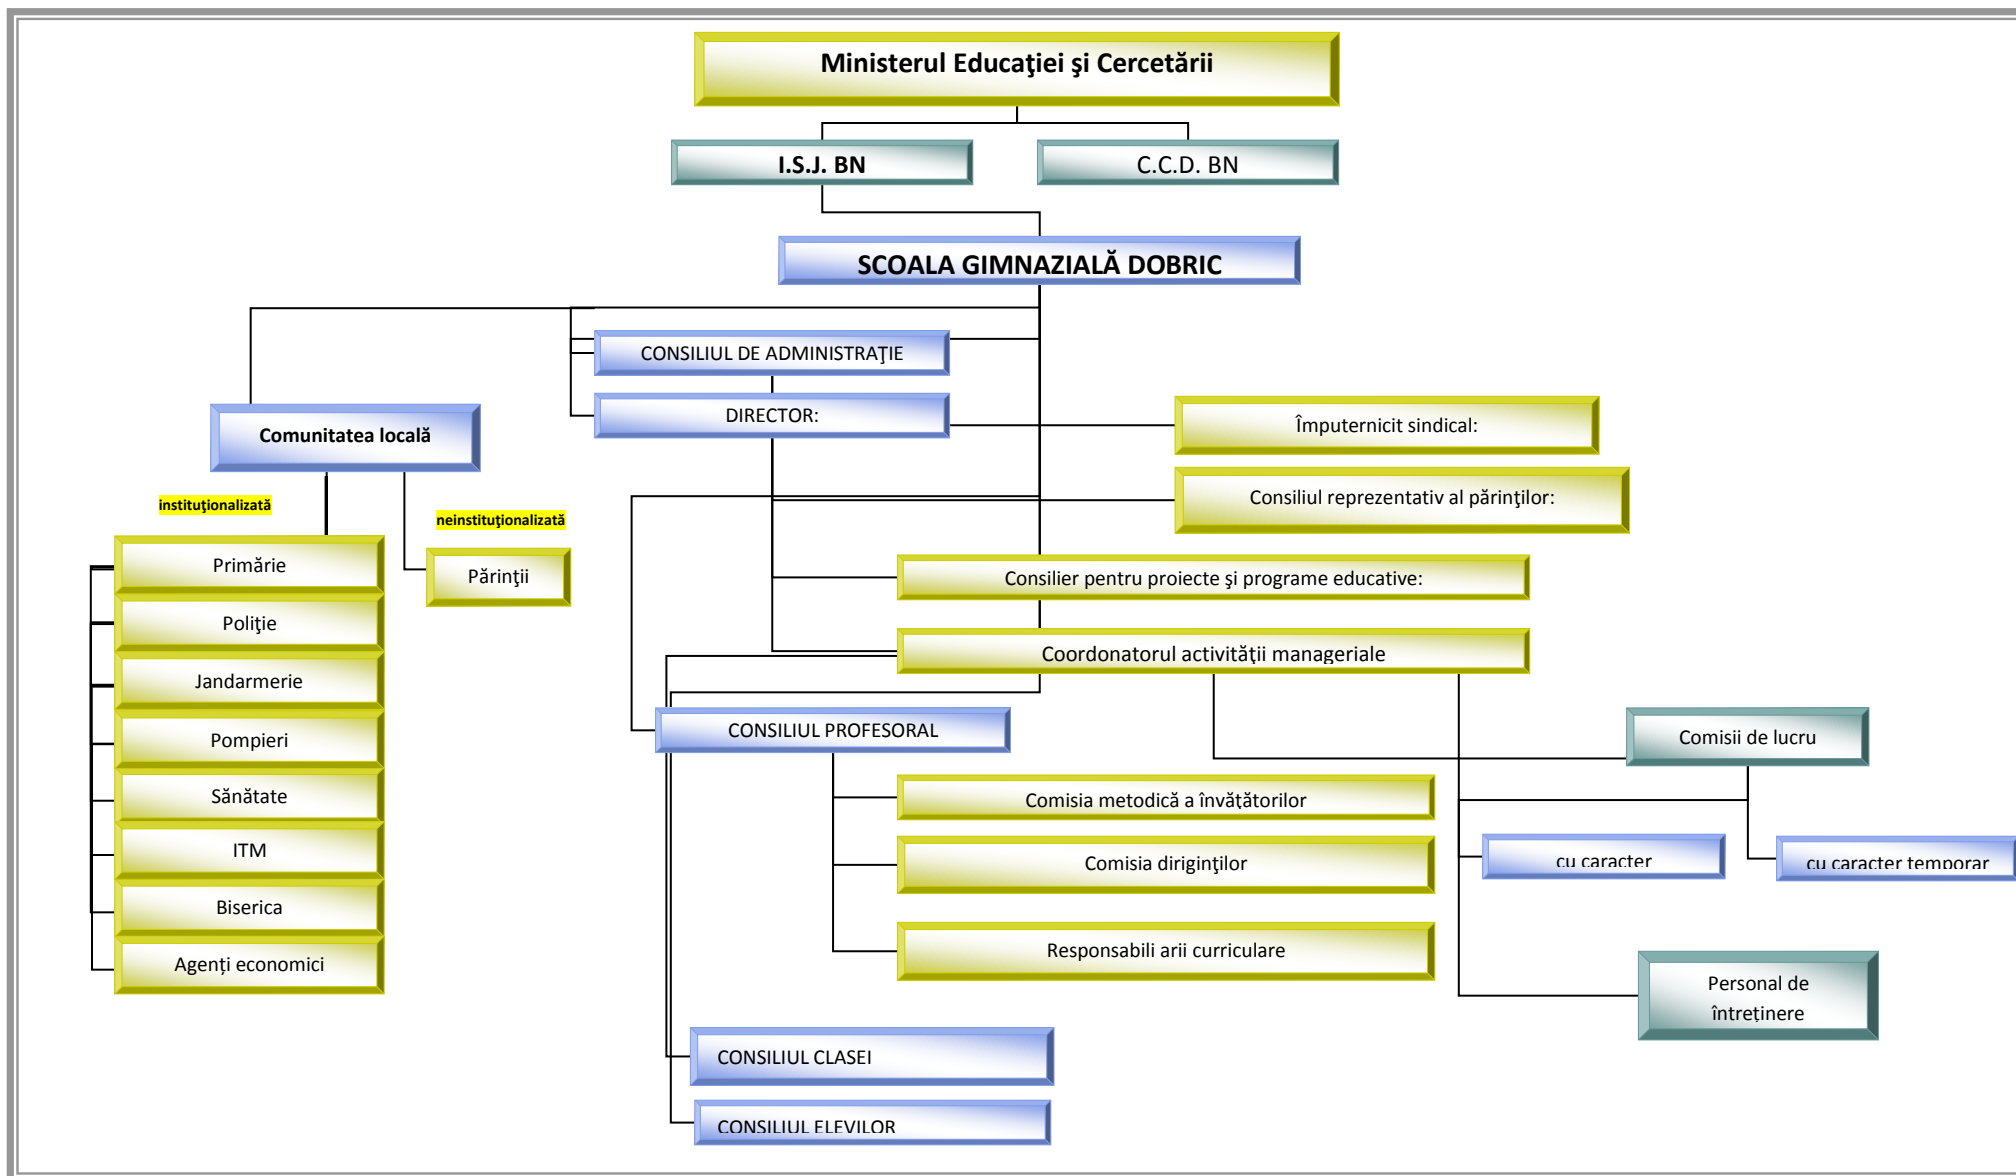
Ministerul Educaţiei şi Cercetării

I.S.J. BN

C.C.D. BN

SCOALA GIMNAZIALĂ DOBRIC

CONSILIUL DE ADMINISTRAŢIE

DIRECTOR:

Comunitatea locală

Împuternicit sindical:

Consiliul reprezentativ al părinţilor:

instituţionalizată

neinstituţionalizată

Primărie

Părinţii

Poliţie

Jandarmerie

Pompieri

Sănătate

ITM

Biserica

Agenţi economici

Consilier pentru proiecte şi programe educative:

Coordonatorul activităţii manageriale

CONSILIUL PROFESORAL

Comisii de lucru

Comisia metodică a învăţătorilor

Comisia diriginţilor

cu caracter

cu caracter temporar

Responsabili arii curriculare

Personal de întreținere

CONSILIUL CLASEI

CONSILIUL ELEVILOR